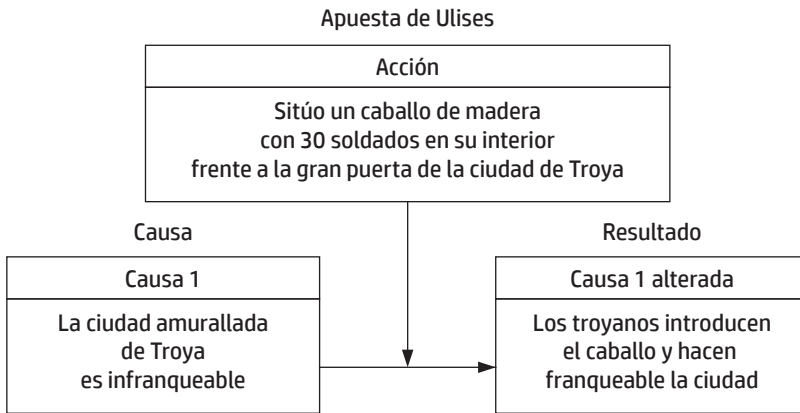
Apuesta de Ulises

Acción

Sitúo un caballo de madera con 30 soldados en su interior frente a la gran puerta de la ciudad de Troya

Causa

Causa 1

La ciudad amurallada de Troya es infranqueable

Resultado

Causa 1 alterada

Los troyanos introducen el caballo y hacen franqueable la ciudad